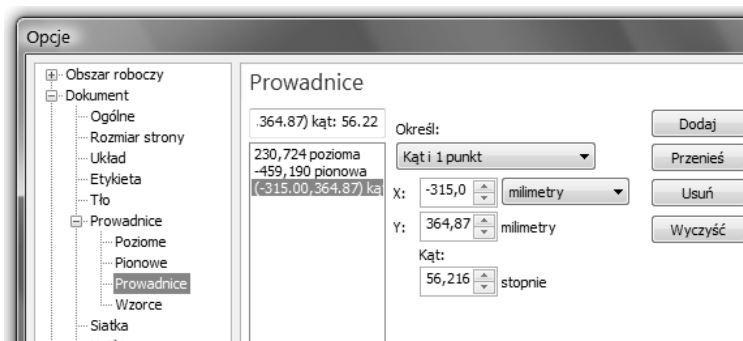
Opcje

Obszar roboczy
Dokument
Ogólne
Rozmiar strony
Układ
Etykieta
Tło
Prowadnice
Poziome
Pionowe
Prowadnice
Wzorce
Siatka

Prowadnice

.364.87) kąt: 56.22

230,724 pozioma
-459,190 pionowa
(-315.00,364.87) ką

Określ:
Kąt i 1 punkt
X: -315,0 milimetry
Y: 364,87 milimetry
Kąt:
56,216 stopnie

Dodaj
Przenieś
Usuń
Wyczyść